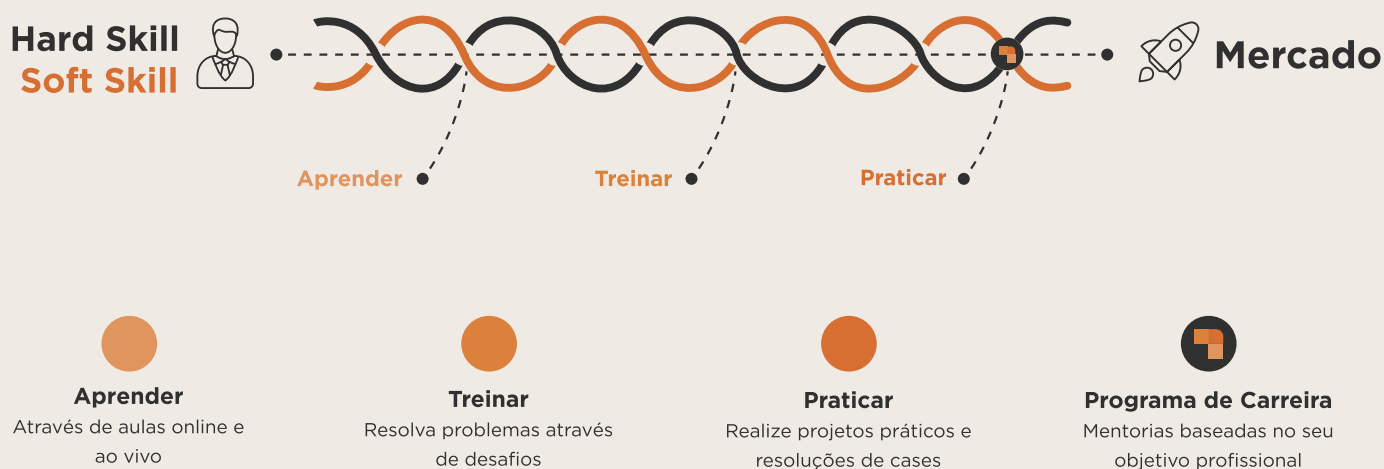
Hard Skill
Soft Skill

Mercado

Aprender

Treinar

Praticar

Aprender
Através de aulas online e ao vivo

Treinar
Resolva problemas através de desafios

Praticar
Realize projetos práticos e resoluções de cases

Programa de Carreira
Mentorias baseadas no seu objetivo profissional